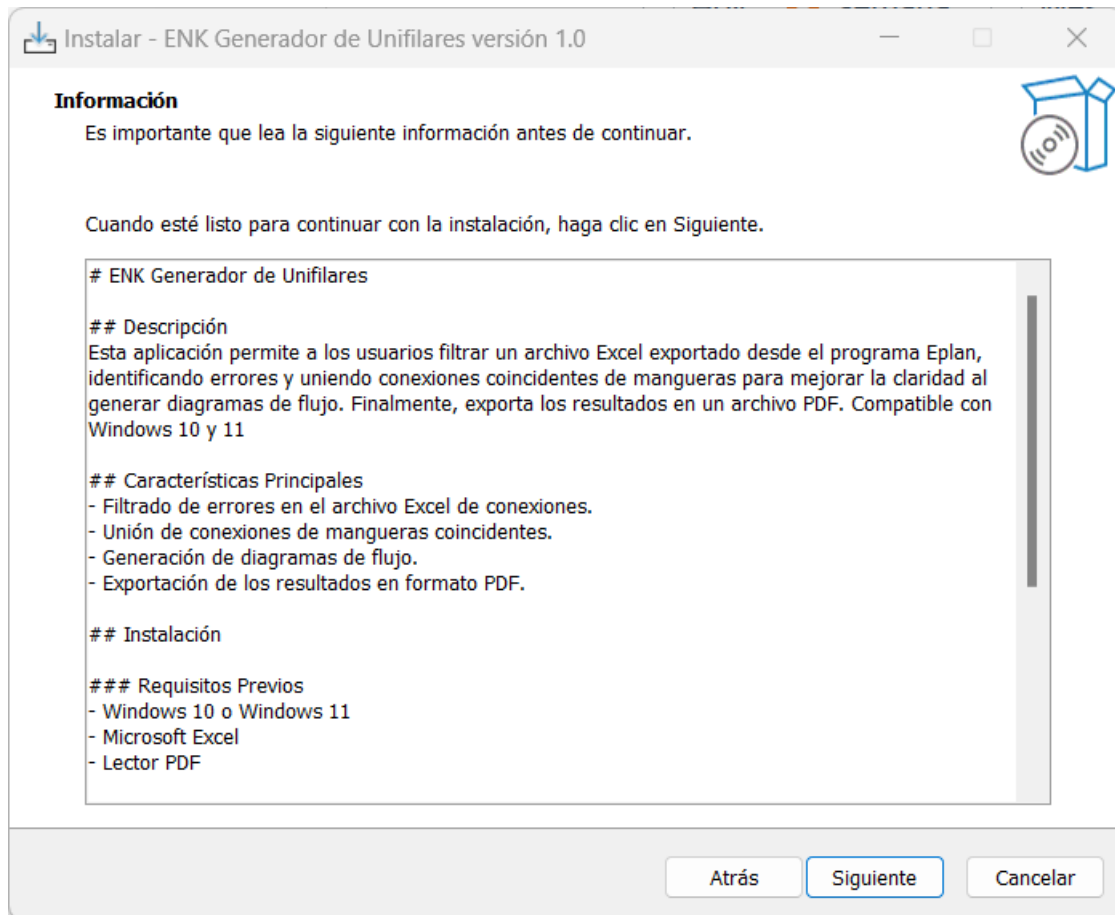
Instalar - ENK Generador de Unifilares versión 1.0

Información

Es importante que lea la siguiente información antes de continuar.

Cuando esté listo para continuar con la instalación, haga clic en Siguiente.

# ENK Generador de Unifilares

## Descripción
Esta aplicación permite a los usuarios filtrar un archivo Excel exportado desde el programa Eplan, identificando errores y uniendo conexiones coincidentes de mangueras para mejorar la claridad al generar diagramas de flujo. Finalmente, exporta los resultados en un archivo PDF. Compatible con Windows 10 y 11

## Características Principales
- Filtrado de errores en el archivo Excel de conexiones.
- Unión de conexiones de mangueras coincidentes.
- Generación de diagramas de flujo.
- Exportación de los resultados en formato PDF.

## Instalación

### Requisitos Previos
- Windows 10 o Windows 11
- Microsoft Excel
- Lector PDF

Atrás | Siguiente | Cancelar